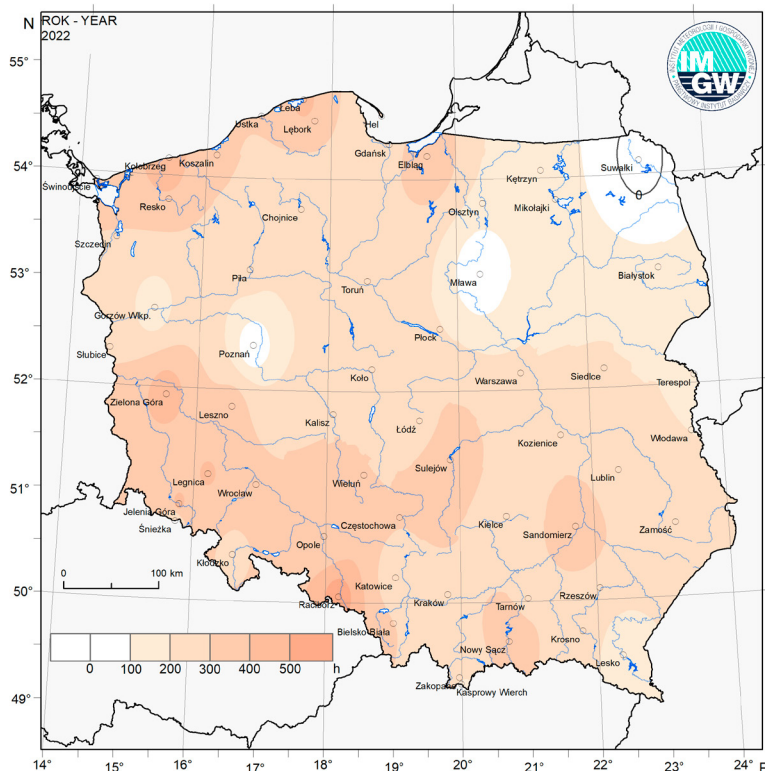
N
ROK - YEAR
2022

IMGW
INSTYTUT METEOROLOGII I GOSPODARKI WODNEJ
PAŃSTWOWY INSTYTUT BADAWCZY

55°
54°
53°
52°
51°
50°
49°

Łeba
Ustka
Lębork
Hel
Gdańsk
Elbląg
Kołobrzeg
Koszalin
Świnoujście
Resko
Kętrzyn
Suwałki
Mikołajki
Olsztyn
Chojnice
Szczecin
Piła
Toruń
Mława
Białystok
Gorzów Wlkp.
Poznań
Płock
Słubice
Koło
Warszawa
Siedlce
Terespol
Zielona Góra
Leszno
Kalisz
Łódź
Kozienice
Włodawa
Legnica
Wrocław
Wieluń
Sulejów
Lublin
Jelenia Góra
Śnieżka
Częstochowa
Kielce
Sandomierz
Zamość
Kłodzko
Opole
Katowice
Racibórz
Kraków
Tarnów
Rzeszów
Bielsko-Biała
Krosno
Nowy Sącz
Lesko
Zakopane
Kasprowy Wierch

0
100 km

0
100
200
300
400
500
h

14°
15°
16°
17°
18°
19°
20°
21°
22°
23°
24°